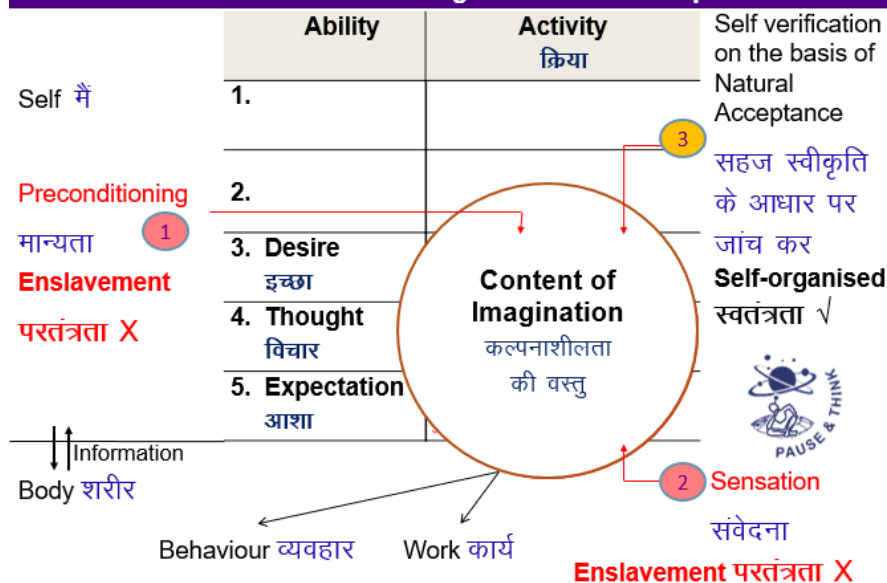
| Ability | Activity क्रिया |
|---|---|
| 1. | |
| 2. | |
| 3. Desire इच्छा | |
| 4. Thought विचार | |
| 5. Expectation आशा | |

Self verification on the basis of Natural Acceptance

Self मैं

3

सहज स्वीकृति के आधार पर जांच कर

Preconditioning मान्यता

1

Enslavement परतंत्रता X

Content of Imagination कल्पनाशीलता की वस्तु

Self-organised स्वतंत्रता √

PAUSE & THINK

Information

Body शरीर

2 Sensation संवेदना

Behaviour व्यवहार

Work कार्य

Enslavement परतंत्रता X